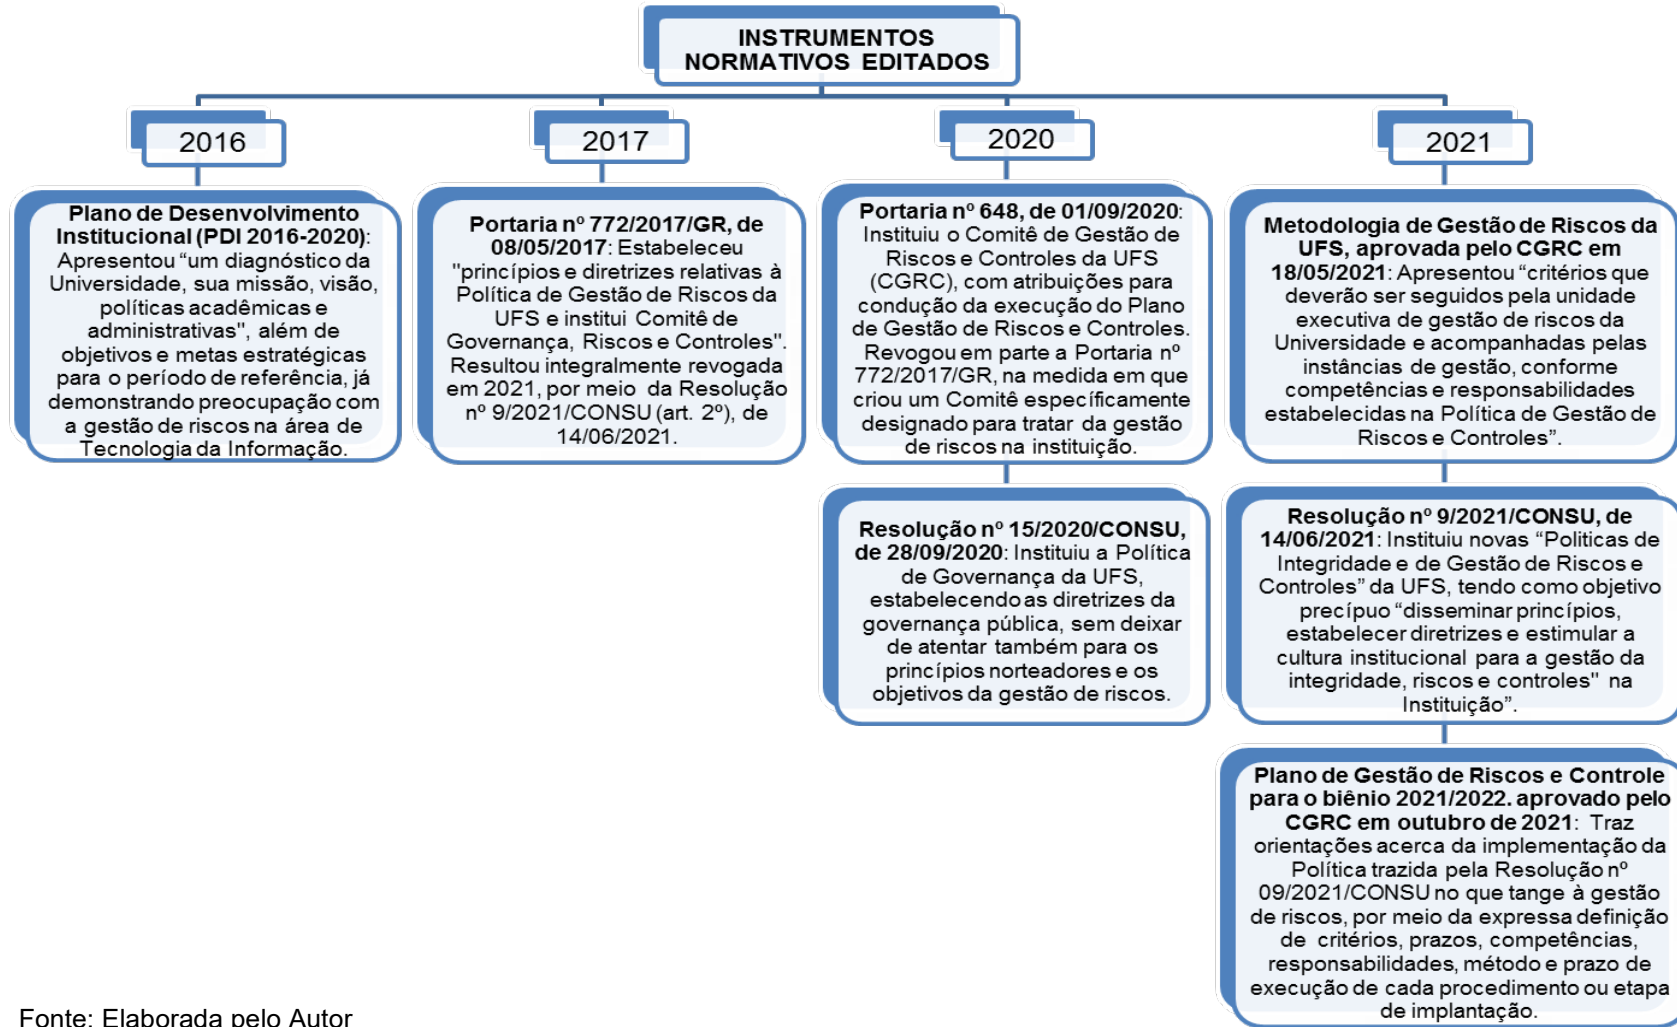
INSTRUMENTOS NORMATIVOS EDITADOS

2016

**Plano de Desenvolvimento Institucional (PDI 2016-2020)**: Apresentou "um diagnóstico da Universidade, sua missão, visão, políticas acadêmicas e administrativas", além de objetivos e metas estratégicas para o período de referência, já demonstrando preocupação com a gestão de riscos na área de Tecnologia da Informação.

2017

**Portaria nº 772/2017/GR, de 08/05/2017**: Estabeleceu "princípios e diretrizes relativas à Política de Gestão de Riscos da UFS e institui Comitê de Governança, Riscos e Controles". Resultou integralmente revogada em 2021, por meio da Resolução nº 9/2021/CONSU (art. 2º), de 14/06/2021.

2020

**Portaria nº 648, de 01/09/2020**: Instituiu o Comitê de Gestão de Riscos e Controles da UFS (CGRC), com atribuições para condução da execução do Plano de Gestão de Riscos e Controles. Revogou em parte a Portaria nº 772/2017/GR, na medida em que criou um Comitê especificamente designado para tratar da gestão de riscos na instituição.

**Resolução nº 15/2020/CONSU, de 28/09/2020**: Instituiu a Política de Governança da UFS, estabelecendo as diretrizes da governança pública, sem deixar de atentar também para os princípios norteadores e os objetivos da gestão de riscos.

2021

**Metodologia de Gestão de Riscos da UFS, aprovada pelo CGRC em 18/05/2021**: Apresentou "critérios que deverão ser seguidos pela unidade executiva de gestão de riscos da Universidade e acompanhadas pelas instâncias de gestão, conforme competências e responsabilidades estabelecidas na Política de Gestão de Riscos e Controles".

**Resolução nº 9/2021/CONSU, de 14/06/2021**: Instituiu novas "Políticas de Integridade e de Gestão de Riscos e Controles" da UFS, tendo como objetivo precípuo "disseminar princípios, estabelecer diretrizes e estimular a cultura institucional para a gestão da integridade, riscos e controles" na Instituição".

**Plano de Gestão de Riscos e Controle para o biênio 2021/2022. aprovado pelo CGRC em outubro de 2021**: Traz orientações acerca da implementação da Política trazida pela Resolução nº 09/2021/CONSU no que tange à gestão de riscos, por meio da expressa definição de critérios, prazos, competências, responsabilidades, método e prazo de execução de cada procedimento ou etapa de implantação.

Fonte: Elaborada pelo Autor